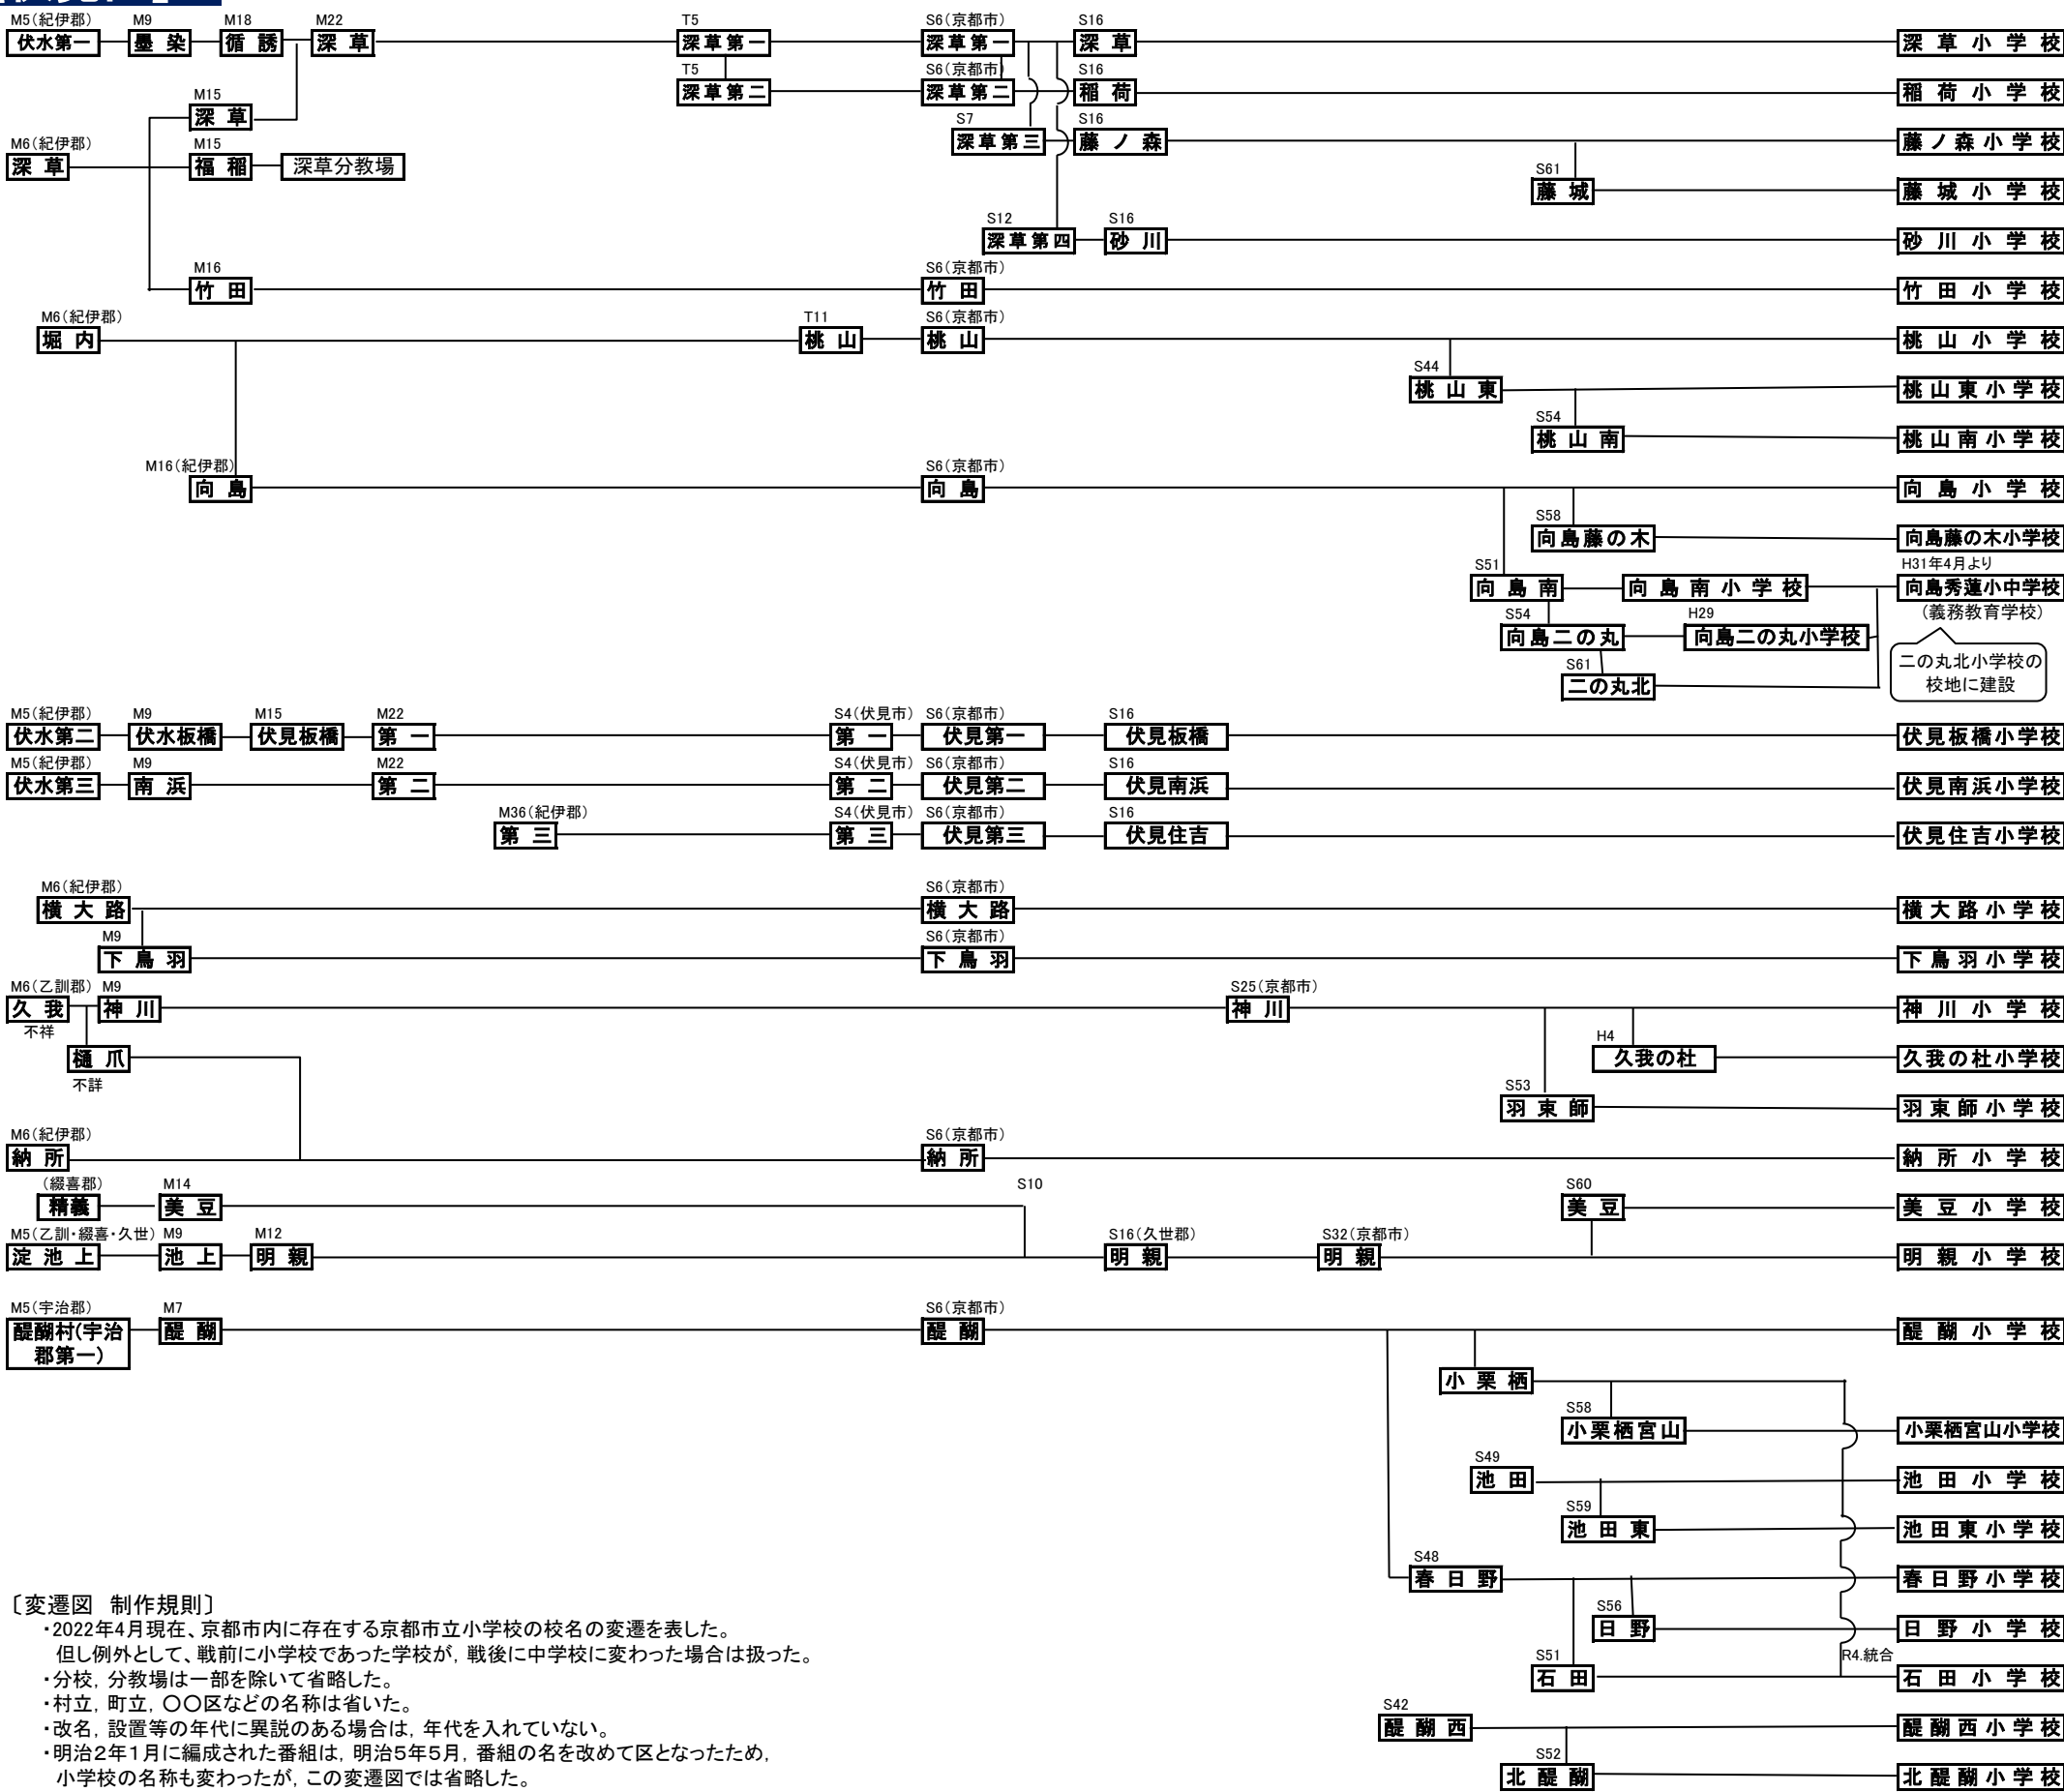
M5(紀伊郡) 伏水第一
M9 憂染
M18 循誘
M22 深草
T5 深草第一
T5 深草第二
S6(京都市) 深草第一
S6(京都市) 深草第二
S7 深草第三
S16 深草
S16 稲荷
S16 藤ノ森
深草小学校
稲荷小学校
藤ノ森小学校
S61 藤城
藤城小学校
M15 深草
M6(紀伊郡) 深草
M15 福稲
深草分教場
S12 深草第四
S16 砂川
砂川小学校
M16 竹田
S6(京都市) 竹田
竹田小学校
M6(紀伊郡) 堀内
T11 桃山
S6(京都市) 桃山
桃山小学校
S44 桃山東
桃山東小学校
S54 桃山南
桃山南小学校
M16(紀伊郡) 向島
S6(京都市) 向島
向島小学校
S58 向島藤の木
向島藤の木小学校
S51 向島南
向島南小学校
H31年4月より 向島秀蓮小中学校
(義務教育学校)
S54 向島二の丸
H29 向島二の丸小学校
S61 二の丸北
二の丸北小学校の校地に建設

M5(紀伊郡) 伏水第二
M9 伏水板橋
M15 伏見板橋
M22 第一
S4(伏見市) 第一
S6(京都市) 伏見第一
S16 伏見板橋
伏見板橋小学校
M5(紀伊郡) 伏水第三
M9 南浜
M22 第二
S4(伏見市) 第二
S6(京都市) 伏見第二
S16 伏見南浜
伏見南浜小学校
M36(紀伊郡) 第三
S4(伏見市) 第三
S6(京都市) 伏見第三
S16 伏見住吉
伏見住吉小学校

M6(紀伊郡) 横大路
S6(京都市) 横大路
横大路小学校
M9 下鳥羽
S6(京都市) 下鳥羽
下鳥羽小学校
M6(乙訓郡) 久我
不祥
M9 神川
S25(京都市) 神川
神川小学校
樋爪
不詳
H4 久我の杜
久我の杜小学校
S53 羽束師
羽束師小学校
M6(紀伊郡) 納所
S6(京都市) 納所
納所小学校
(綴喜郡) 精義
M14 美豆
S10
S60 美豆
美豆小学校
M5(乙訓・綴喜・久世) 淀池上
M9 池上
M12 明親
S16(久世郡) 明親
S32(京都市) 明親
明親小学校

M5(宇治郡) 醍醐村(宇治郡第一)
M7 醍醐
S6(京都市) 醍醐
醍醐小学校
小栗栖
S58 小栗栖宮山
小栗栖宮山小学校
S49 池田
池田小学校
S59 池田東
池田東小学校
S48 春日野
春日野小学校
S56 日野
日野小学校
S51 石田
R4.統合
石田小学校
S42 醍醐西
醍醐西小学校
S52 北醍醐
北醍醐小学校

〔変遷図　制作規則〕
・2022年4月現在、京都市内に存在する京都市立小学校の校名の変遷を表した。
但し例外として、戦前に小学校であった学校が，戦後に中学校に変わった場合は扱った。
・分校，分教場は一部を除いて省略した。
・村立，町立，〇〇区などの名称は省いた。
・改名，設置等の年代に異説のある場合は，年代を入れていない。
・明治2年1月に編成された番組は，明治5年5月，番組の名を改めて区となったため，小学校の名称も変わったが，この変遷図では省略した。